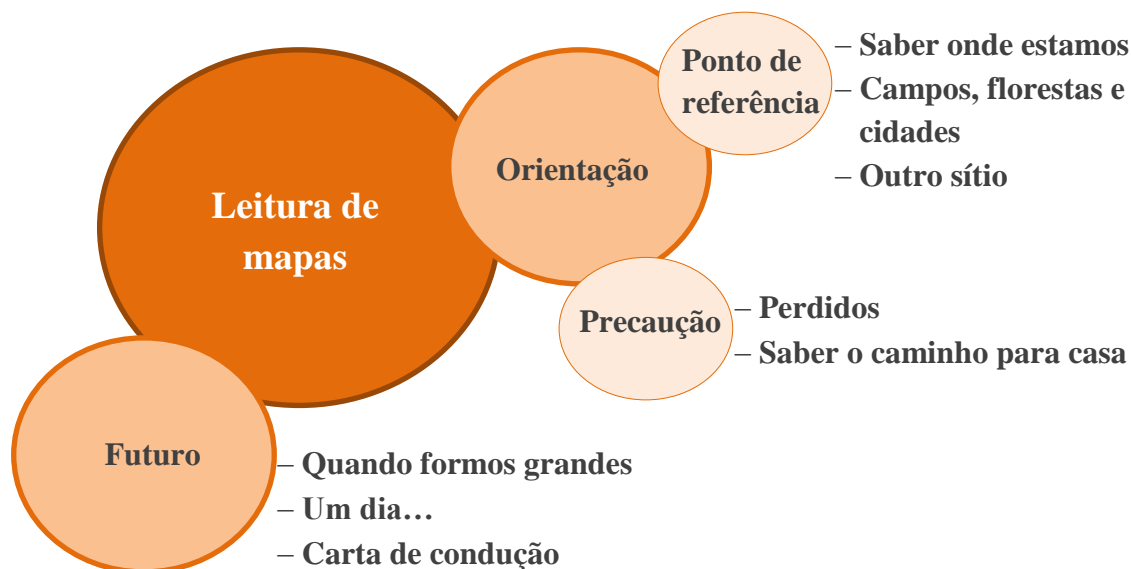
Leitura de mapas

Orientação

Ponto de referência

– Saber onde estamos
– Campos, florestas e cidades
– Outro sítio

Precaução

– Perdidos
– Saber o caminho para casa

Futuro

– Quando formos grandes
– Um dia…
– Carta de condução